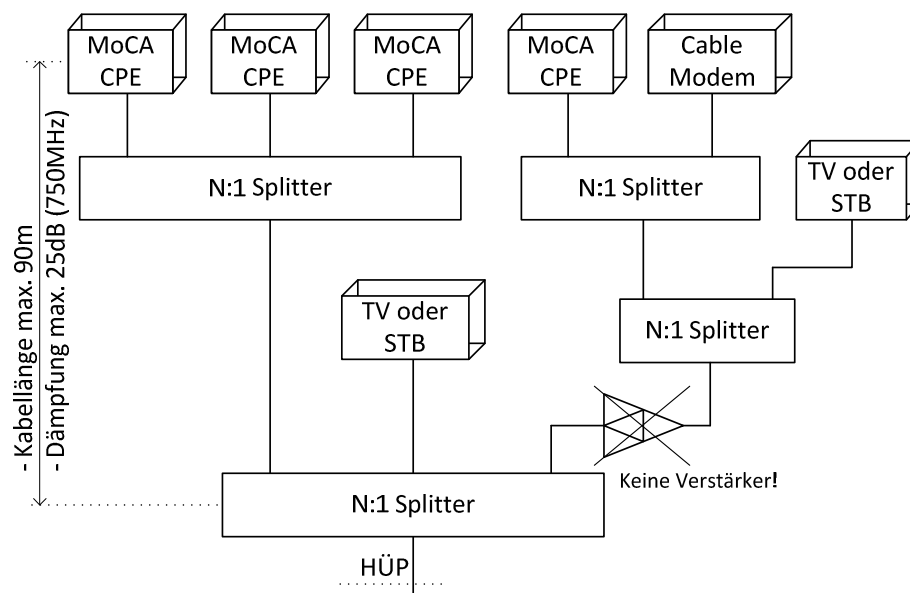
- Kabellänge max. 90m
- Dämpfung max. 25dB (750MHz)

MoCA CPE

MoCA CPE

MoCA CPE

MoCA CPE

Cable Modem

N:1 Splitter

N:1 Splitter

TV oder STB

TV oder STB

N:1 Splitter

Keine Verstärker!

N:1 Splitter

HÜP